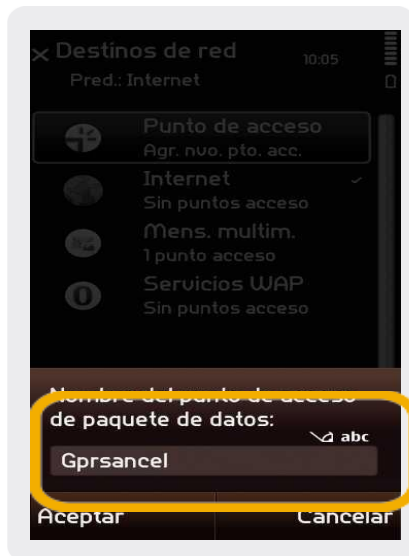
Destinos de red
10:05
Pred.: Internet

Punto de acceso
Agr. nvo. pto. acc.

Internet
Sin puntos acceso

Mens. multim.
1 punto acceso

Servicios WAP
Sin puntos acceso

Nombre del punto de acceso de paquete de datos:
abc
Gprsancel

Aceptar
Cancelar